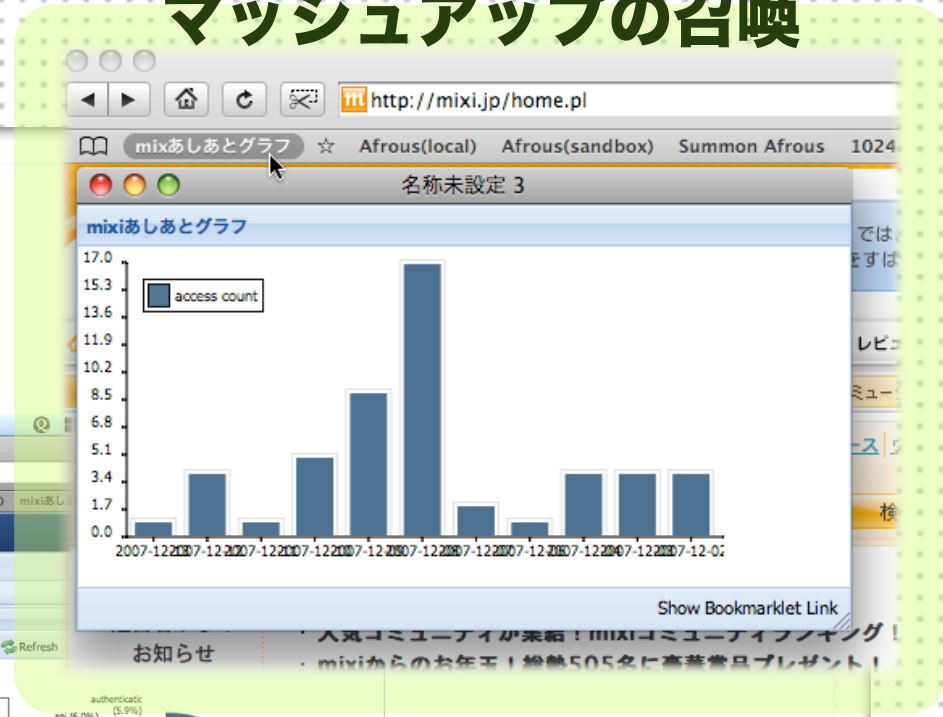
マッシュアップの召喚

http://mixi.jp/home.pl

mixiあしあとグラフ ☆ Afrous(local) Afrous(sandbox) Summon Afrous 1024

名称未設定 3

mixiあしあとグラフ

access count

17.0
15.3
13.6
11.9
10.2
8.5
6.8
5.1
3.4
1.7
0.0

2007-12-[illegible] 2007-12-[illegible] 2007-12-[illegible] 2007-12-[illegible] 2007-12-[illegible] 2007-12-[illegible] 2007-12-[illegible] 2007-12-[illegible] 2007-12-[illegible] 2007-12-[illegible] 2007-12-02

Show Bookmarklet Link

では
をすば
レビ
ミュー
ース
検

Refresh
お知らせ
・人気コミュニティが集結！mixiコミュニティランキング！
・mixiからのお年玉！総勢505名に豪華賞品プレゼント！

mixiあし
authenticatic (5.9%)
api (5.0%)